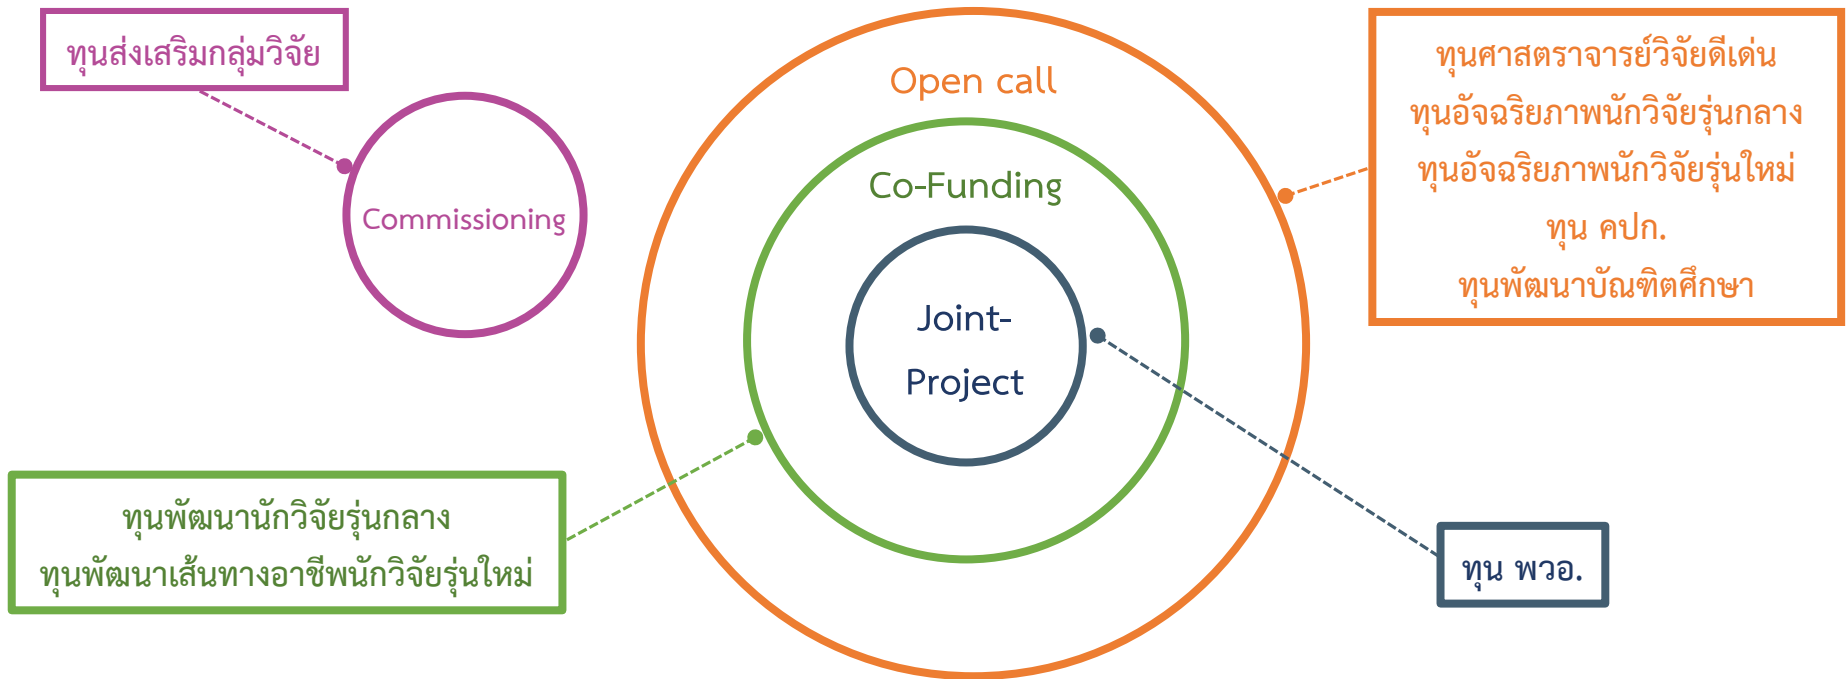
ทุนส่งเสริมกลุ่มวิจัย

Commissioning

Open call

Co-Funding

Joint-Project

ทุนศาสตราจารย์วิจัยดีเด่น
ทุนอัจฉริยภาพนักวิจัยรุ่นกลาง
ทุนอัจฉริยภาพนักวิจัยรุ่นใหม่
ทุน คปก.
ทุนพัฒนาบัณฑิตศึกษา

ทุนพัฒนานักวิจัยรุ่นกลาง
ทุนพัฒนาเส้นทางอาชีพนักวิจัยรุ่นใหม่

ทุน พวอ.